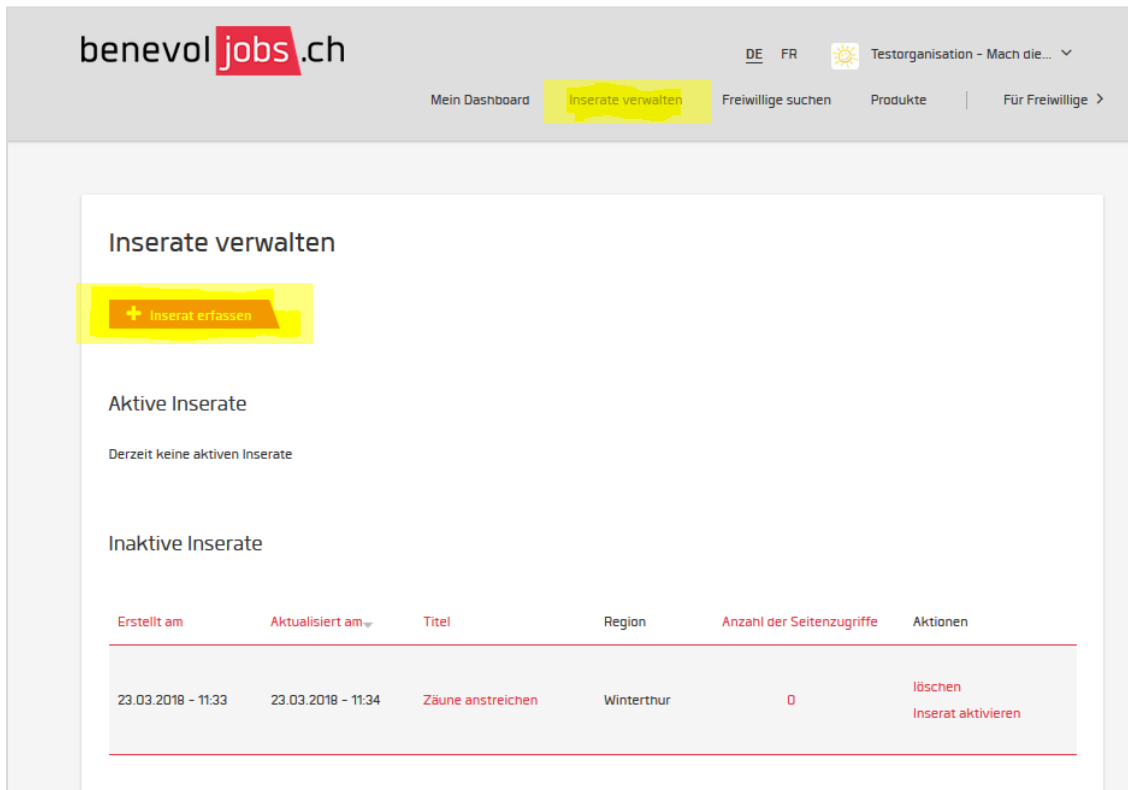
benevoljobs.ch

DE FR Testorganisation - Mach die...

Mein Dashboard Inserate verwalten Freiwillige suchen Produkte | Für Freiwillige >

Inserate verwalten

+ Inserat erfassen

Aktive Inserate

Derzeit keine aktiven Inserate

Inaktive Inserate

| Erstellt am | Aktualisiert am | Titel | Region | Anzahl der Seitenzugriffe | Aktionen |
|---|---|---|---|---|---|
| 23.03.2018 - 11:33 | 23.03.2018 - 11:34 | Zäune anstreichen | Winterthur | 0 | löschen Inserat aktivieren |